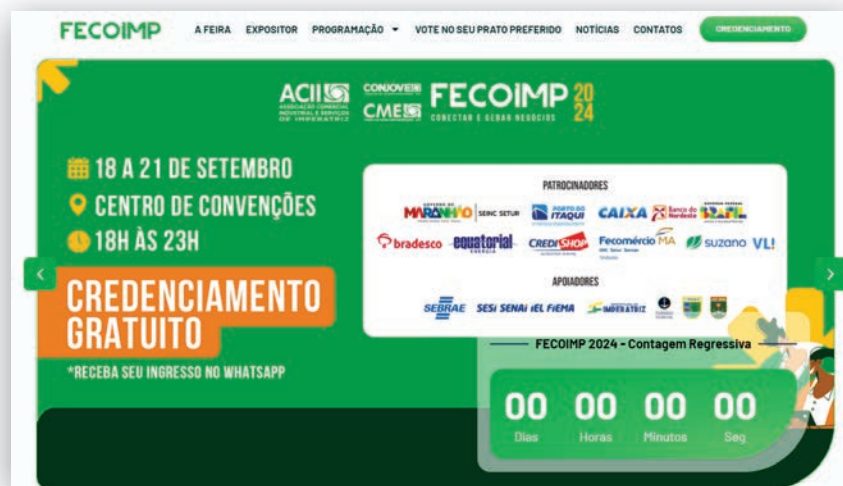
FECOIMP

A FEIRA EXPOSITOR PROGRAMAÇÃO VOTE NO SEU PRATO PREFERIDO NOTÍCIAS CONTATOS CREDENCIAMENTO

ACII ASSOCIAÇÃO COMERCIAL INDUSTRIAL E SERVIÇOS DE IMPERATRIZ CONJOVE CME FECOIMP 2024 CONECTAR E GERAR NEGÓCIOS

18 A 21 DE SETEMBRO
CENTRO DE CONVENÇÕES
18H ÀS 23H

CREDENCIAMENTO GRATUITO

*RECEBA SEU INGRESSO NO WHATSAPP

PATROCINADORES

MARANHÃO SEINC SETUR PORTO DO ITAQUI CAIXA Banco do Nordeste BRASIL
bradesco equatorial ENERGIA CREDISHOP Fecomércio MA suzano VLI

APOIADORES

SEBRAE SESI SENAI IEL FIEMA IMPERATRIZ

FECOIMP 2024 - Contagem Regressiva

00 Dias 00 Horas 00 Minutos 00 Seg